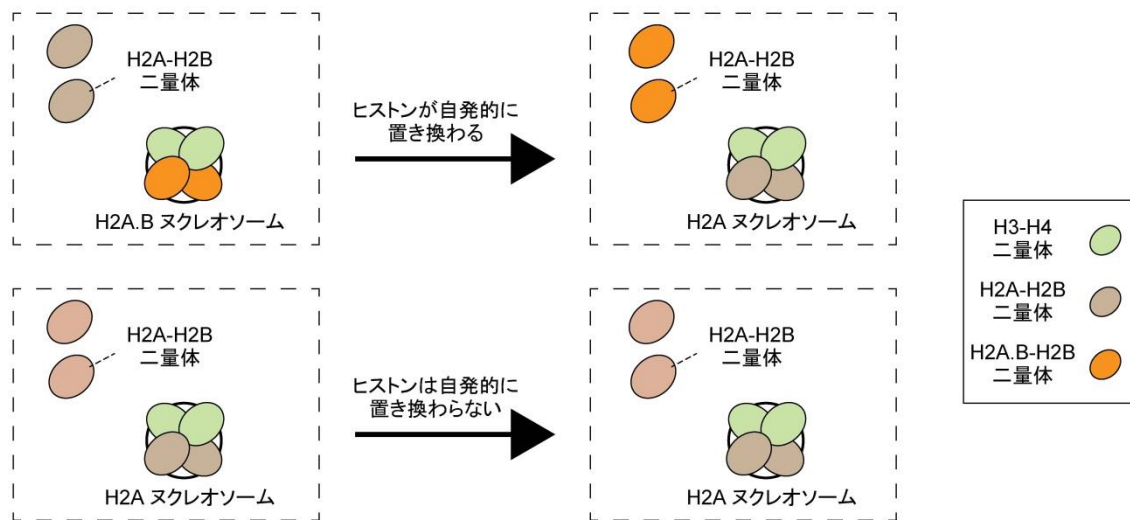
H2A-H2B
二量体

H2A.B ヌクレオソーム

ヒストンが自発的に
置き換わる

H2A-H2B
二量体

H2A ヌクレオソーム

H2A-H2B
二量体

H2A ヌクレオソーム

ヒストンは自発的に
置き換わらない

H2A-H2B
二量体

H2A ヌクレオソーム

H3-H4
二量体

H2A-H2B
二量体

H2A.B-H2B
二量体